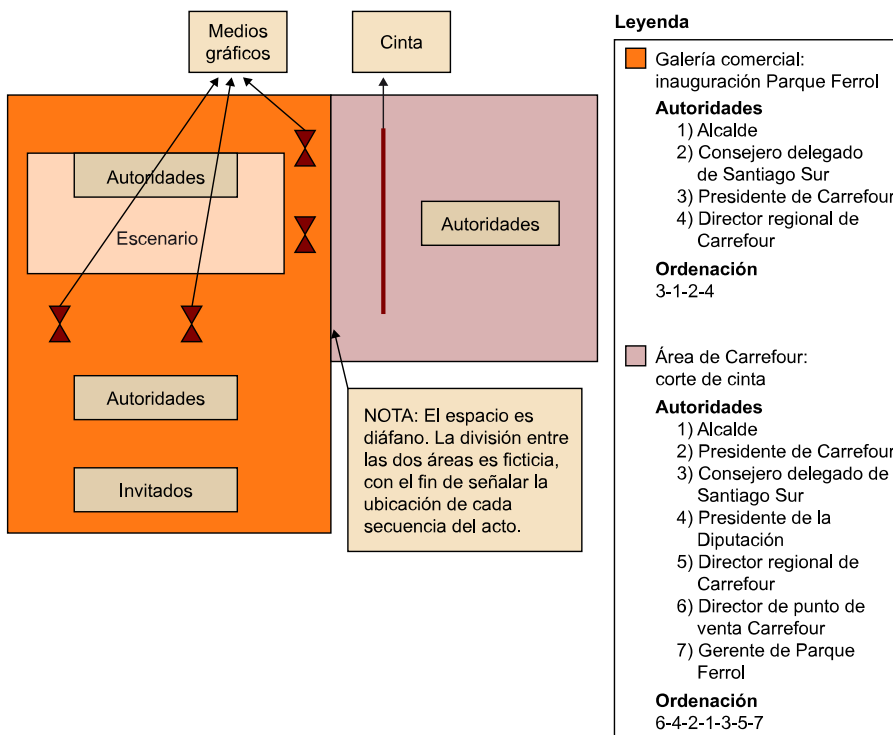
Medios gráficos

Cinta

Autoridades

Escenario

Autoridades

Autoridades

Invitados

NOTA: El espacio es diáfano. La división entre las dos áreas es ficticia, con el fin de señalar la ubicación de cada secuencia del acto.

Leyenda

Galería comercial: inauguración Parque Ferrol

Autoridades
1) Alcalde
2) Consejero delegado de Santiago Sur
3) Presidente de Carrefour
4) Director regional de Carrefour

Ordenación
3-1-2-4

Área de Carrefour: corte de cinta

Autoridades
1) Alcalde
2) Presidente de Carrefour
3) Consejero delegado de Santiago Sur
4) Presidente de la Diputación
5) Director regional de Carrefour
6) Director de punto de venta Carrefour
7) Gerente de Parque Ferrol

Ordenación
6-4-2-1-3-5-7